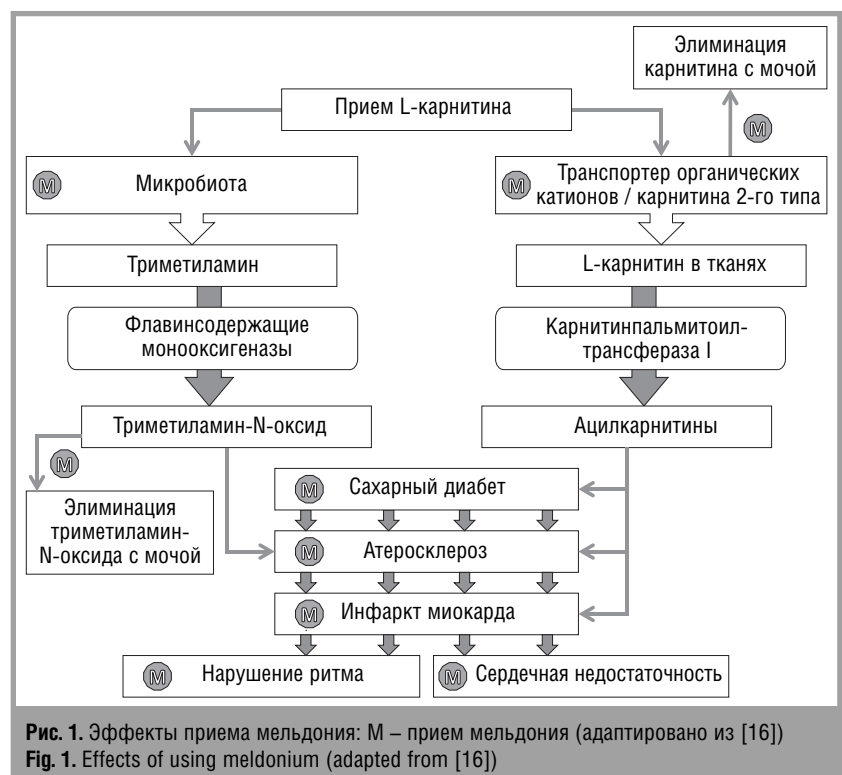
Элиминация карнитина с мочой

Прием L-карнитина

M

M Микробиота

M Транспортер органических катионов / карнитина 2-го типа

Триметиламин

L-карнитин в тканях

Флавинсодержащие монооксигеназы

Карнитинпальмитоил-трансфераза I

Триметиламин-N-оксид

Ацилкарнитины

M

Элиминация триметиламин-N-оксида с мочой

M Сахарный диабет

M Атеросклероз

M Инфаркт миокарда

M Нарушение ритма

M Сердечная недостаточность

**Рис. 1.** Эффекты приема мельдония: М – прием мельдония (адаптировано из [16])
**Fig. 1.** Effects of using meldonium (adapted from [16])